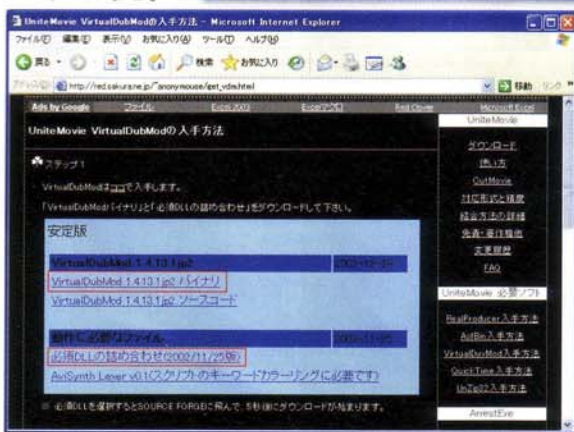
UniteMovie VirtualDubModの入手方法 - Microsoft Internet Explorer

ファイル(F) 編集(E) 表示(V) お気に入り(A) ツール(T) ヘルプ(H)

戻る 検索 お気に入り

アドレス(D) http://red.sakura.ne.jp/~anonymouse/get_vdm.html

移動 リンク

Ads by Google ファイル Excel 2003 Excelマクロ Red Clover Microsoft Excel

UniteMovie VirtualDubModの入手方法

ステップ1

VirtualDubModはここで入手します。

「VirtualDubModバイナリ」と「必須DLLの詰め合わせ」をダウンロードして下さい。

安定版

VirtualDubMod 1.4.13.1 jp2 2002-12-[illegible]

VirtualDubMod 1.4.13.1 jp2 バイナリ

VirtualDubMod 1.4.13.1 jp2 ソースコード

動作に必要なファイル 2002-11-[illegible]

必須DLLの詰め合わせ(2002/11/25版)

AviSynth Lexer v0.1(スクリプトのキーワードカラーリングに必要です)

※ 必須DLLを選択するとSOURCE FORGEに飛んで、5秒後にダウンロードが始まります。

UniteMovie

ダウンロード

使い方

OutMovie

対応形式と精度

結合方法の詳細

免責・著作権

更新履歴

FAQ

UniteMovie 必要ソフト

RealProducer入手方法

AviBin入手方法

VirtualDubMod入手方法

QuickTime入手方法

UnZip32入手方法

ArrestExe